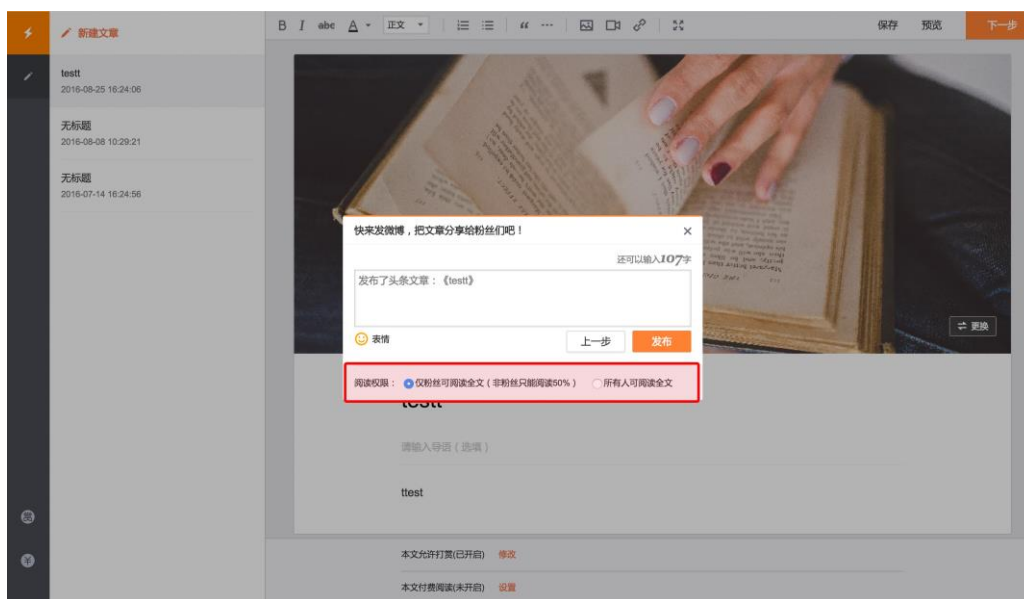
新建文章

testt
2016-08-25 16:24:06

无标题
2016-08-08 10:29:21

无标题
2016-07-14 16:24:56

B I abc A 正文 “ ···

保存 预览 下一步

快来发微博，把文章分享给粉丝们吧！ ×

还可以输入107字

发布了头条文章：《testt》

表情

上一步 发布

阅读权限： 仅粉丝可阅读全文（非粉丝只能阅读50%） 所有人可阅读全文

更换

testt

请输入导语（选填）

ttest

本文允许打赏(已开启) 修改

本文付费阅读(未开启) 设置